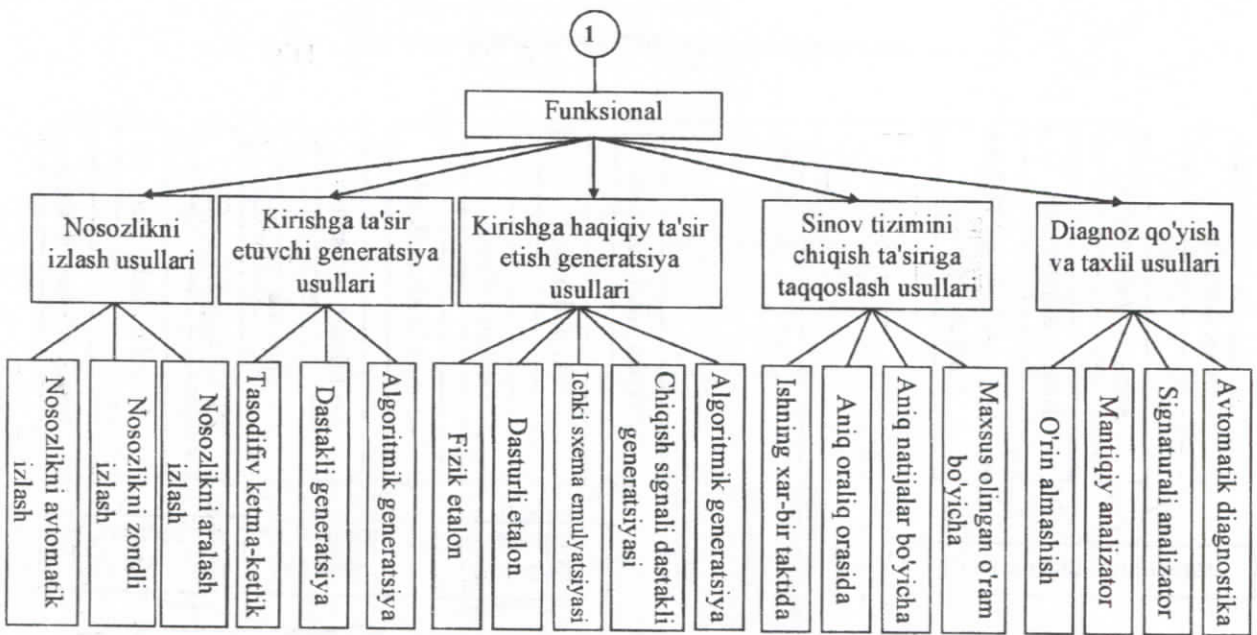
1

Funksional

Nosozlikni izlash usullari

Kirishga ta'sir etuvchi generatsiya usullari

Kirishga haqiqiy ta'sir etish generatsiya usullari

Sinov tizimini chiqish ta'siriga taqqoslash usullari

Diagnoz qo'yish va taxlil usullari

Nosozlikni avtomatik izlash

Nosozlikni zondli izlash

Nosozlikni aralash izlash

Tasodifiv ketma-ketlik

Dastakli generatsiya

Algoritmik generatsiya

Fizik etalon

Dasturli etalon

Ichki sxema emulyatsiyasi

Chiqish signali dastakli generatsiyasi

Algoritmik generatsiya

Ishning xar-bir taktida

Aniq oraliq orasida

Aniq natijalar bo'yicha

Maxsus olingan o'ram bo'yicha

O'rin almashish

Mantiqiy analizator

Signaturali analizator

Avtomatik diagnostika